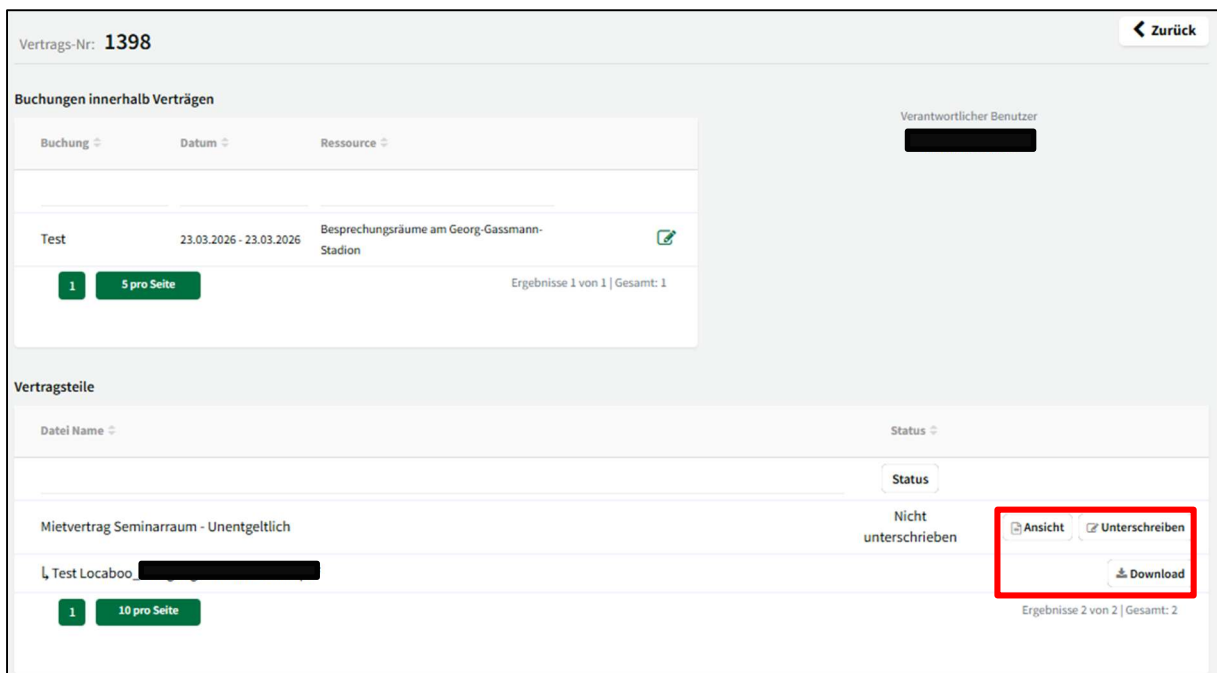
Vertrags-Nr: 1398

Zurück

Buchungen innerhalb Verträgen

Verantwortlicher Benutzer

| Buchung | Datum | Ressource |
|---|---|---|
| Test | 23.03.2026 - 23.03.2026 | Besprechungsräume am Georg-Gassmann-Stadion |

1 5 pro Seite

Ergebnisse 1 von 1 | Gesamt: 1

Vertragsteile

| Datei Name | Status | |
|---|---|---|
| | Status | |
| Mietvertrag Seminarraum - Unentgeltlich | Nicht unterschrieben | Ansicht Unterschreiben |
| Test Locaboo_ | | Download |

1 10 pro Seite

Ergebnisse 2 von 2 | Gesamt: 2